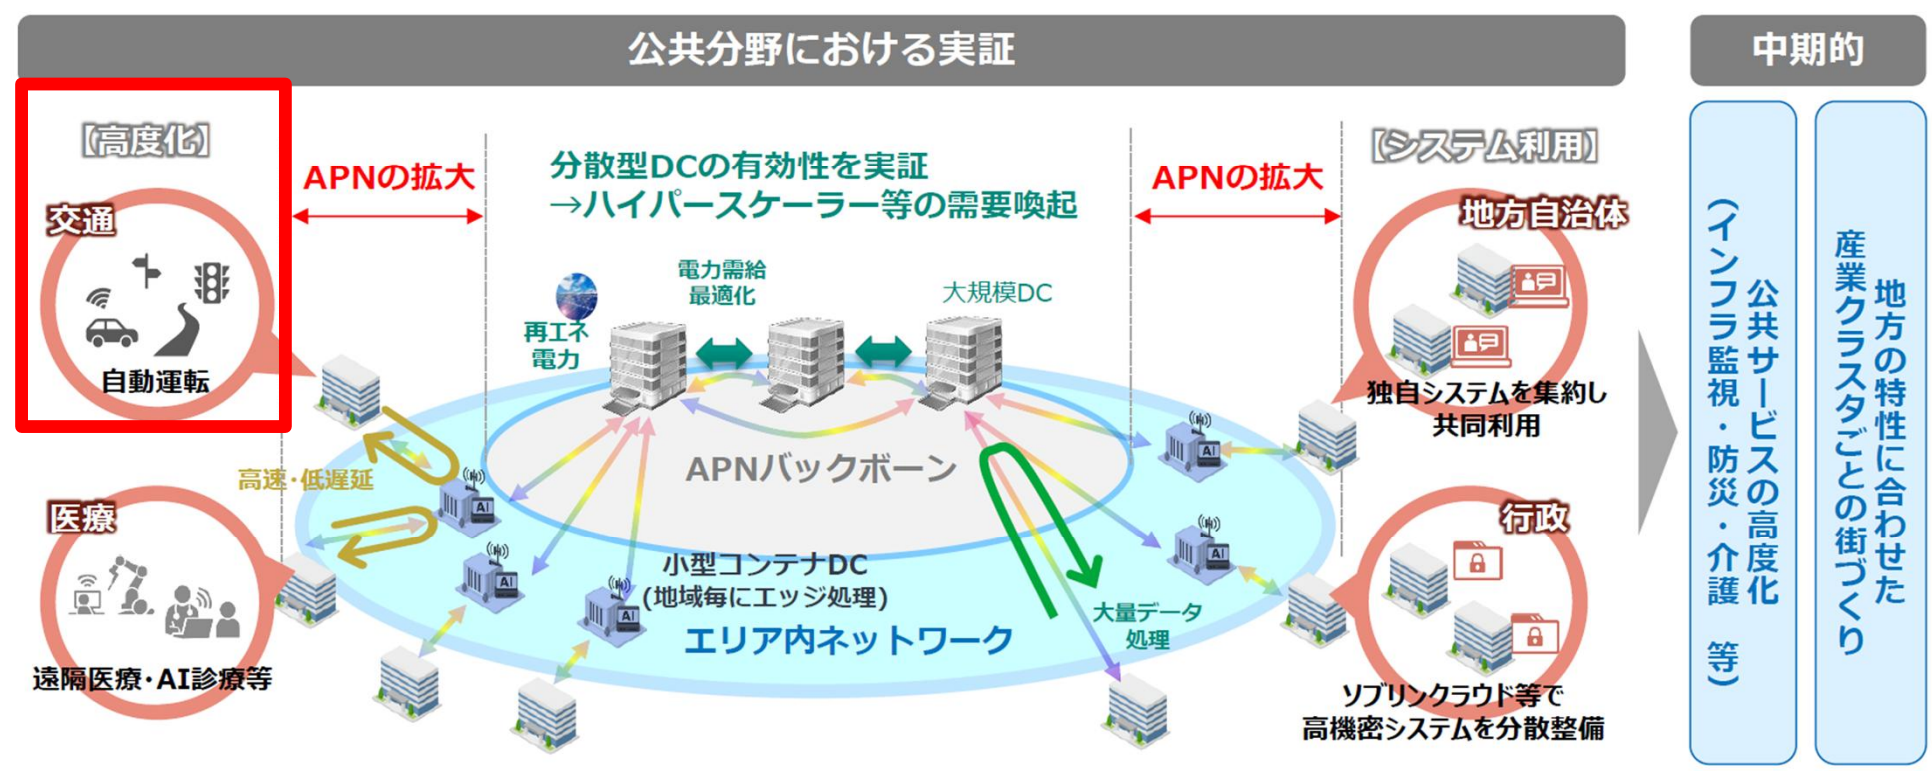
公共分野における実証

中期的

【高度化】

交通

自動運転

医療

遠隔医療・AI診療等

APNの拡大

高速・低遅延

分散型DCの有効性を実証
→ハイパースケーラー等の需要喚起

電力需給
最適化

大規模DC

再エネ
電力

APNバックボーン

小型コンテナDC
(地域毎にエッジ処理)

エリア内ネットワーク

大量データ
処理

APNの拡大

【システム利用】

地方自治体

独自システムを集約し
共同利用

行政

ソブリンクラウド等で
高機密システムを分散整備

公共サービスの高度化
(インフラ監視・防災・介護 等)

地方の特性に合わせた
産業クラスタごとの街づくり